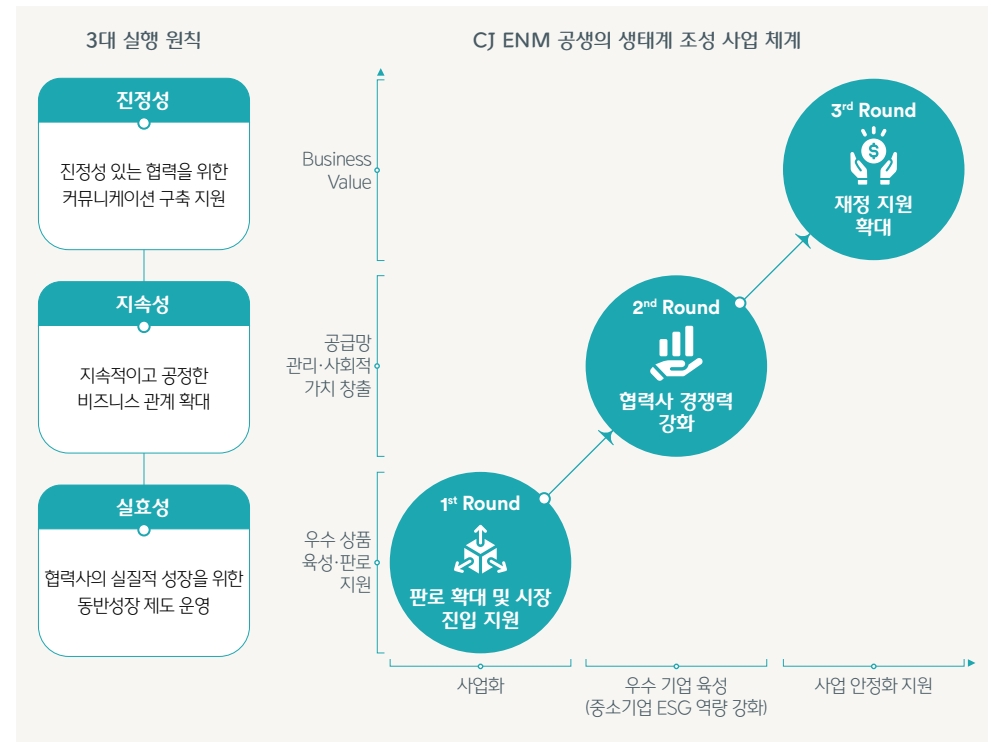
3대 실행 원칙

진정성

진정성 있는 협력을 위한 커뮤니케이션 구축 지원

지속성

지속적이고 공정한 비즈니스 관계 확대

실효성

협력사의 실질적 성장을 위한 동반성장 제도 운영

CJ ENM 공생의 생태계 조성 사업 체계

Business Value

공급망 관리·사회적 가치 창출

우수 상품 육성·판로 지원

1st Round

판로 확대 및 시장 진입 지원

2nd Round

협력사 경쟁력 강화

3rd Round

재정 지원 확대

사업화

우수 기업 육성 (중소기업 ESG 역량 강화)

사업 안정화 지원